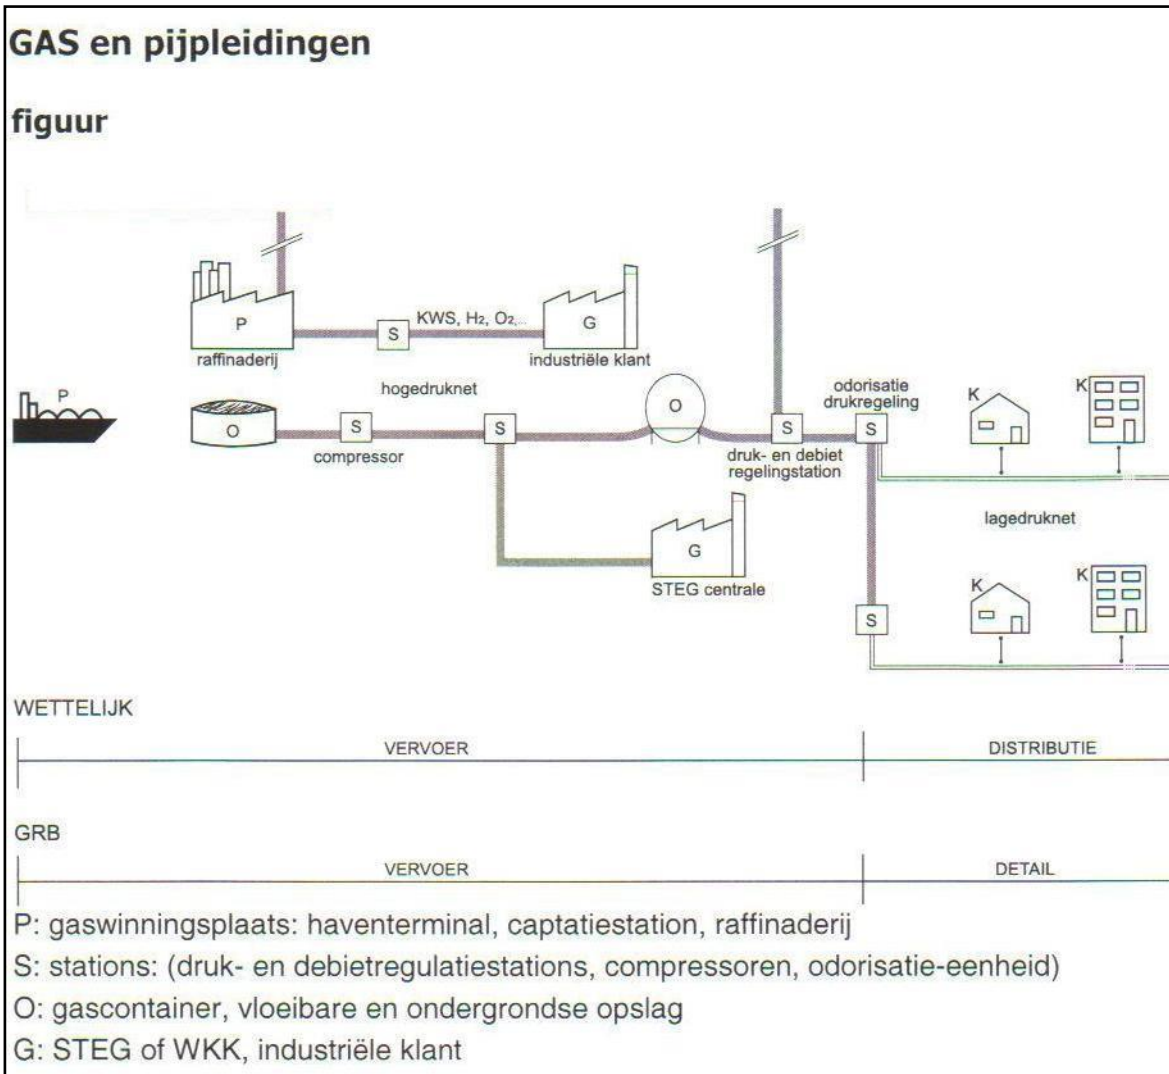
GAS en pijpleidingen

figuur

P
raffinaderij
S
KWS, $H_2$, $O_2$,...
G
industriële klant

P
O
hogedruknet
S
compressor
S
O
S
druk- en debiet regelingstation
odorisatie drukregeling
S
K
K

lagedruknet

G
STEG centrale

S
K
K

WETTELIJK

VERVOER | DISTRIBUTIE

GRB

VERVOER | DETAIL

P: gaswinningsplaats: haventerminal, captatiestation, raffinaderij
S: stations: (druk- en debietregulatiestations, compressoren, odorisatie-eenheid)
O: gascontainer, vloeibare en ondergrondse opslag
G: STEG of WKK, industriële klant